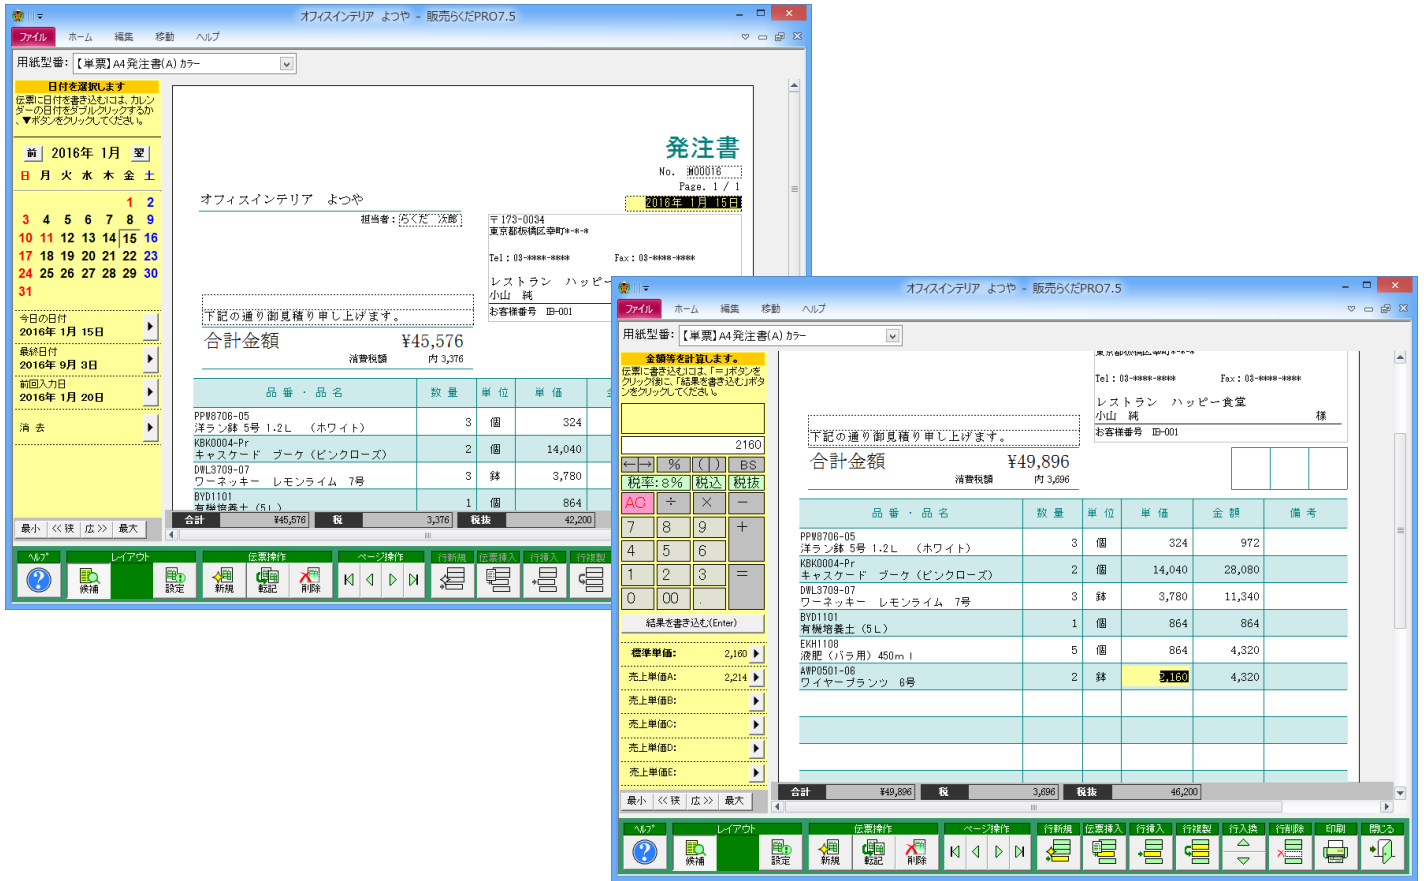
オフィスインテリア よつや - 販売らくだPRO7.5

ファイル ホーム 編集 移動 ヘルプ

用紙型番: 【単票】A4発注書(A) カラー

日付を選択します
伝票に日付を書き込むには、カレンダーの日付をダブルクリックするか、▼ボタンをクリックしてください。

前 2016年 1月 翌

| 日 | 月 | 火 | 水 | 木 | 金 | 土 |
|---|---|---|---|---|---|---|
| | | | | | 1 | 2 |
| 3 | 4 | 5 | 6 | 7 | 8 | 9 |
| 10 | 11 | 12 | 13 | 14 | 15 | 16 |
| 17 | 18 | 19 | 20 | 21 | 22 | 23 |
| 24 | 25 | 26 | 27 | 28 | 29 | 30 |
| 31 | | | | | | |

今日の日付 2016年 1月 15日
最終日付 2016年 9月 3日
前回入力日 2016年 1月 20日
消 去

最小 <<狭 広>> 最大

発注書
No. H00016
Page. 1 / 1
2016年 1月 15日

オフィスインテリア よつや
担当者: らくだ 次郎

〒173-0034
東京都板橋区幸町*-*-*
Tel: 03-****-****
Fax: 03-****-****
レストラン ハッピー
小山 純
お客様番号 IB-001

下記の通り御見積り申し上げます。
合計金額 ¥45,576
消費税額 内 3,376

| 品番・品名 | 数量 | 単位 | 単価 |
|---|---|---|---|
| PPW8706-05 洋ラン鉢 5号 1.2L (ホワイト) | 3 | 個 | 324 |
| KBK0004-Pr キャスケード ブーケ(ピンクローズ) | 2 | 個 | 14,040 |
| DWL3709-07 ワーネッキー レモンライム 7号 | 3 | 鉢 | 3,780 |
| BYD1101 有機培養土(5L) | 1 | 個 | 864 |

合計 ¥45,576 税 3,376 税抜 42,200

ヘルプ レイアウト 伝票操作 ページ操作 行新規 行挿入 行挿入 行複製
候補 設定 新規 転記 削除

オフィスインテリア よつや - 販売らくだPRO7.5

ファイル ホーム 編集 移動 ヘルプ

用紙型番: 【単票】A4発注書(A) カラー

金額等を計算します。
伝票に書き込むには、「=」ボタンをクリック後に、「結果を書き込む」ボタンをクリックしてください。

2160
←→ % ( ) BS
税率:8% 税込 税抜
AC ÷ × −
7 8 9 +
4 5 6
1 2 3 =
0 00 .
結果を書き込む(Enter)

標準単価: 2,160
売上単価A: 2,214
売上単価B:
売上単価C:
売上単価D:
売上単価E:

最小 <<狭 広>> 最大

Tel: 03-****-****
Fax: 03-****-****
レストラン ハッピー食堂
小山 純 様
お客様番号 IB-001

下記の通り御見積り申し上げます。
合計金額 ¥49,896
消費税額 内 3,696

| 品番・品名 | 数量 | 単位 | 単価 | 金額 | 備考 |
|---|---|---|---|---|---|
| PPW8706-05 洋ラン鉢 5号 1.2L (ホワイト) | 3 | 個 | 324 | 972 | |
| KBK0004-Pr キャスケード ブーケ(ピンクローズ) | 2 | 個 | 14,040 | 28,080 | |
| DWL3709-07 ワーネッキー レモンライム 7号 | 3 | 鉢 | 3,780 | 11,340 | |
| BYD1101 有機培養土(5L) | 1 | 個 | 864 | 864 | |
| EKH1108 液肥(バラ用) 450ml | 5 | 個 | 864 | 4,320 | |
| AWP0501-06 ワイヤープランツ 6号 | 2 | 鉢 | 2,160 | 4,320 | |

合計 ¥49,896 税 3,696 税抜 46,200

ヘルプ レイアウト 伝票操作 ページ操作 行新規 伝票挿入 行挿入 行複製 行入換 行削除 印刷 閉じる
候補 設定 新規 転記 削除